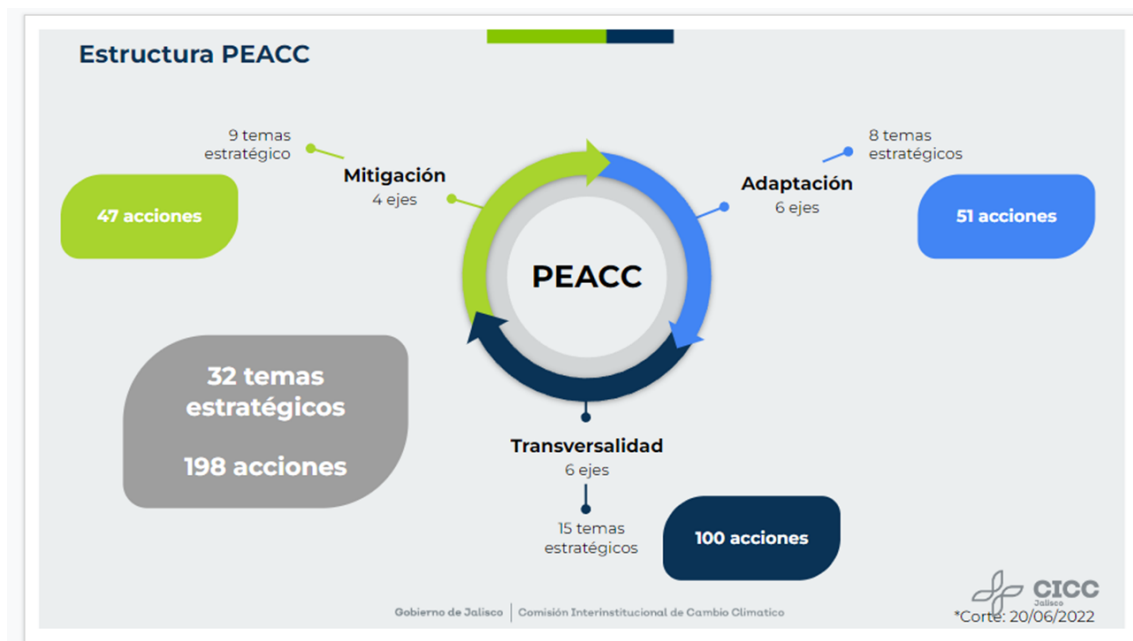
Estructura PEACC

9 temas estratégico

Mitigación
4 ejes

47 acciones

8 temas estratégicos

Adaptación
6 ejes

51 acciones

PEACC

32 temas estratégicos

198 acciones

Transversalidad
6 ejes

15 temas estratégicos

100 acciones

CICC
Jalisco

Gobierno de Jalisco | Comisión Interinstitucional de Cambio Climatico

*Corte: 20/06/2022